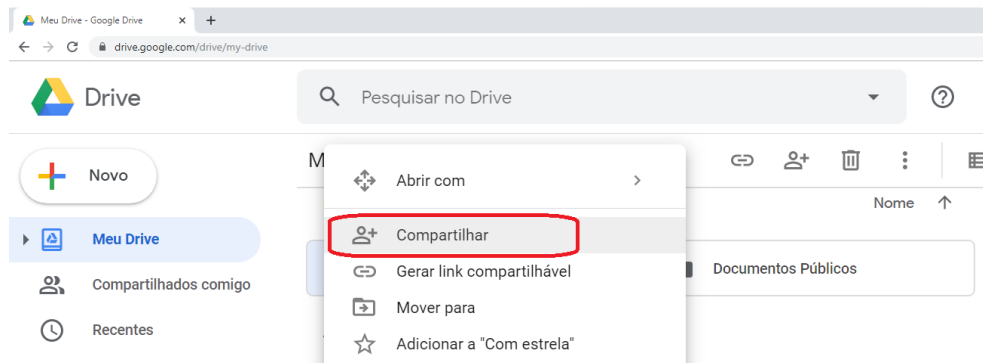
Meu Drive - Google Drive ×

drive.google.com/drive/my-drive

Drive

Pesquisar no Drive

Novo

Meu Drive

Compartilhados comigo

Recentes

M

Abrir com

Compartilhar

Gerar link compartilhável

Mover para

Adicionar a "Com estrela"

Nome

Documentos Públicos